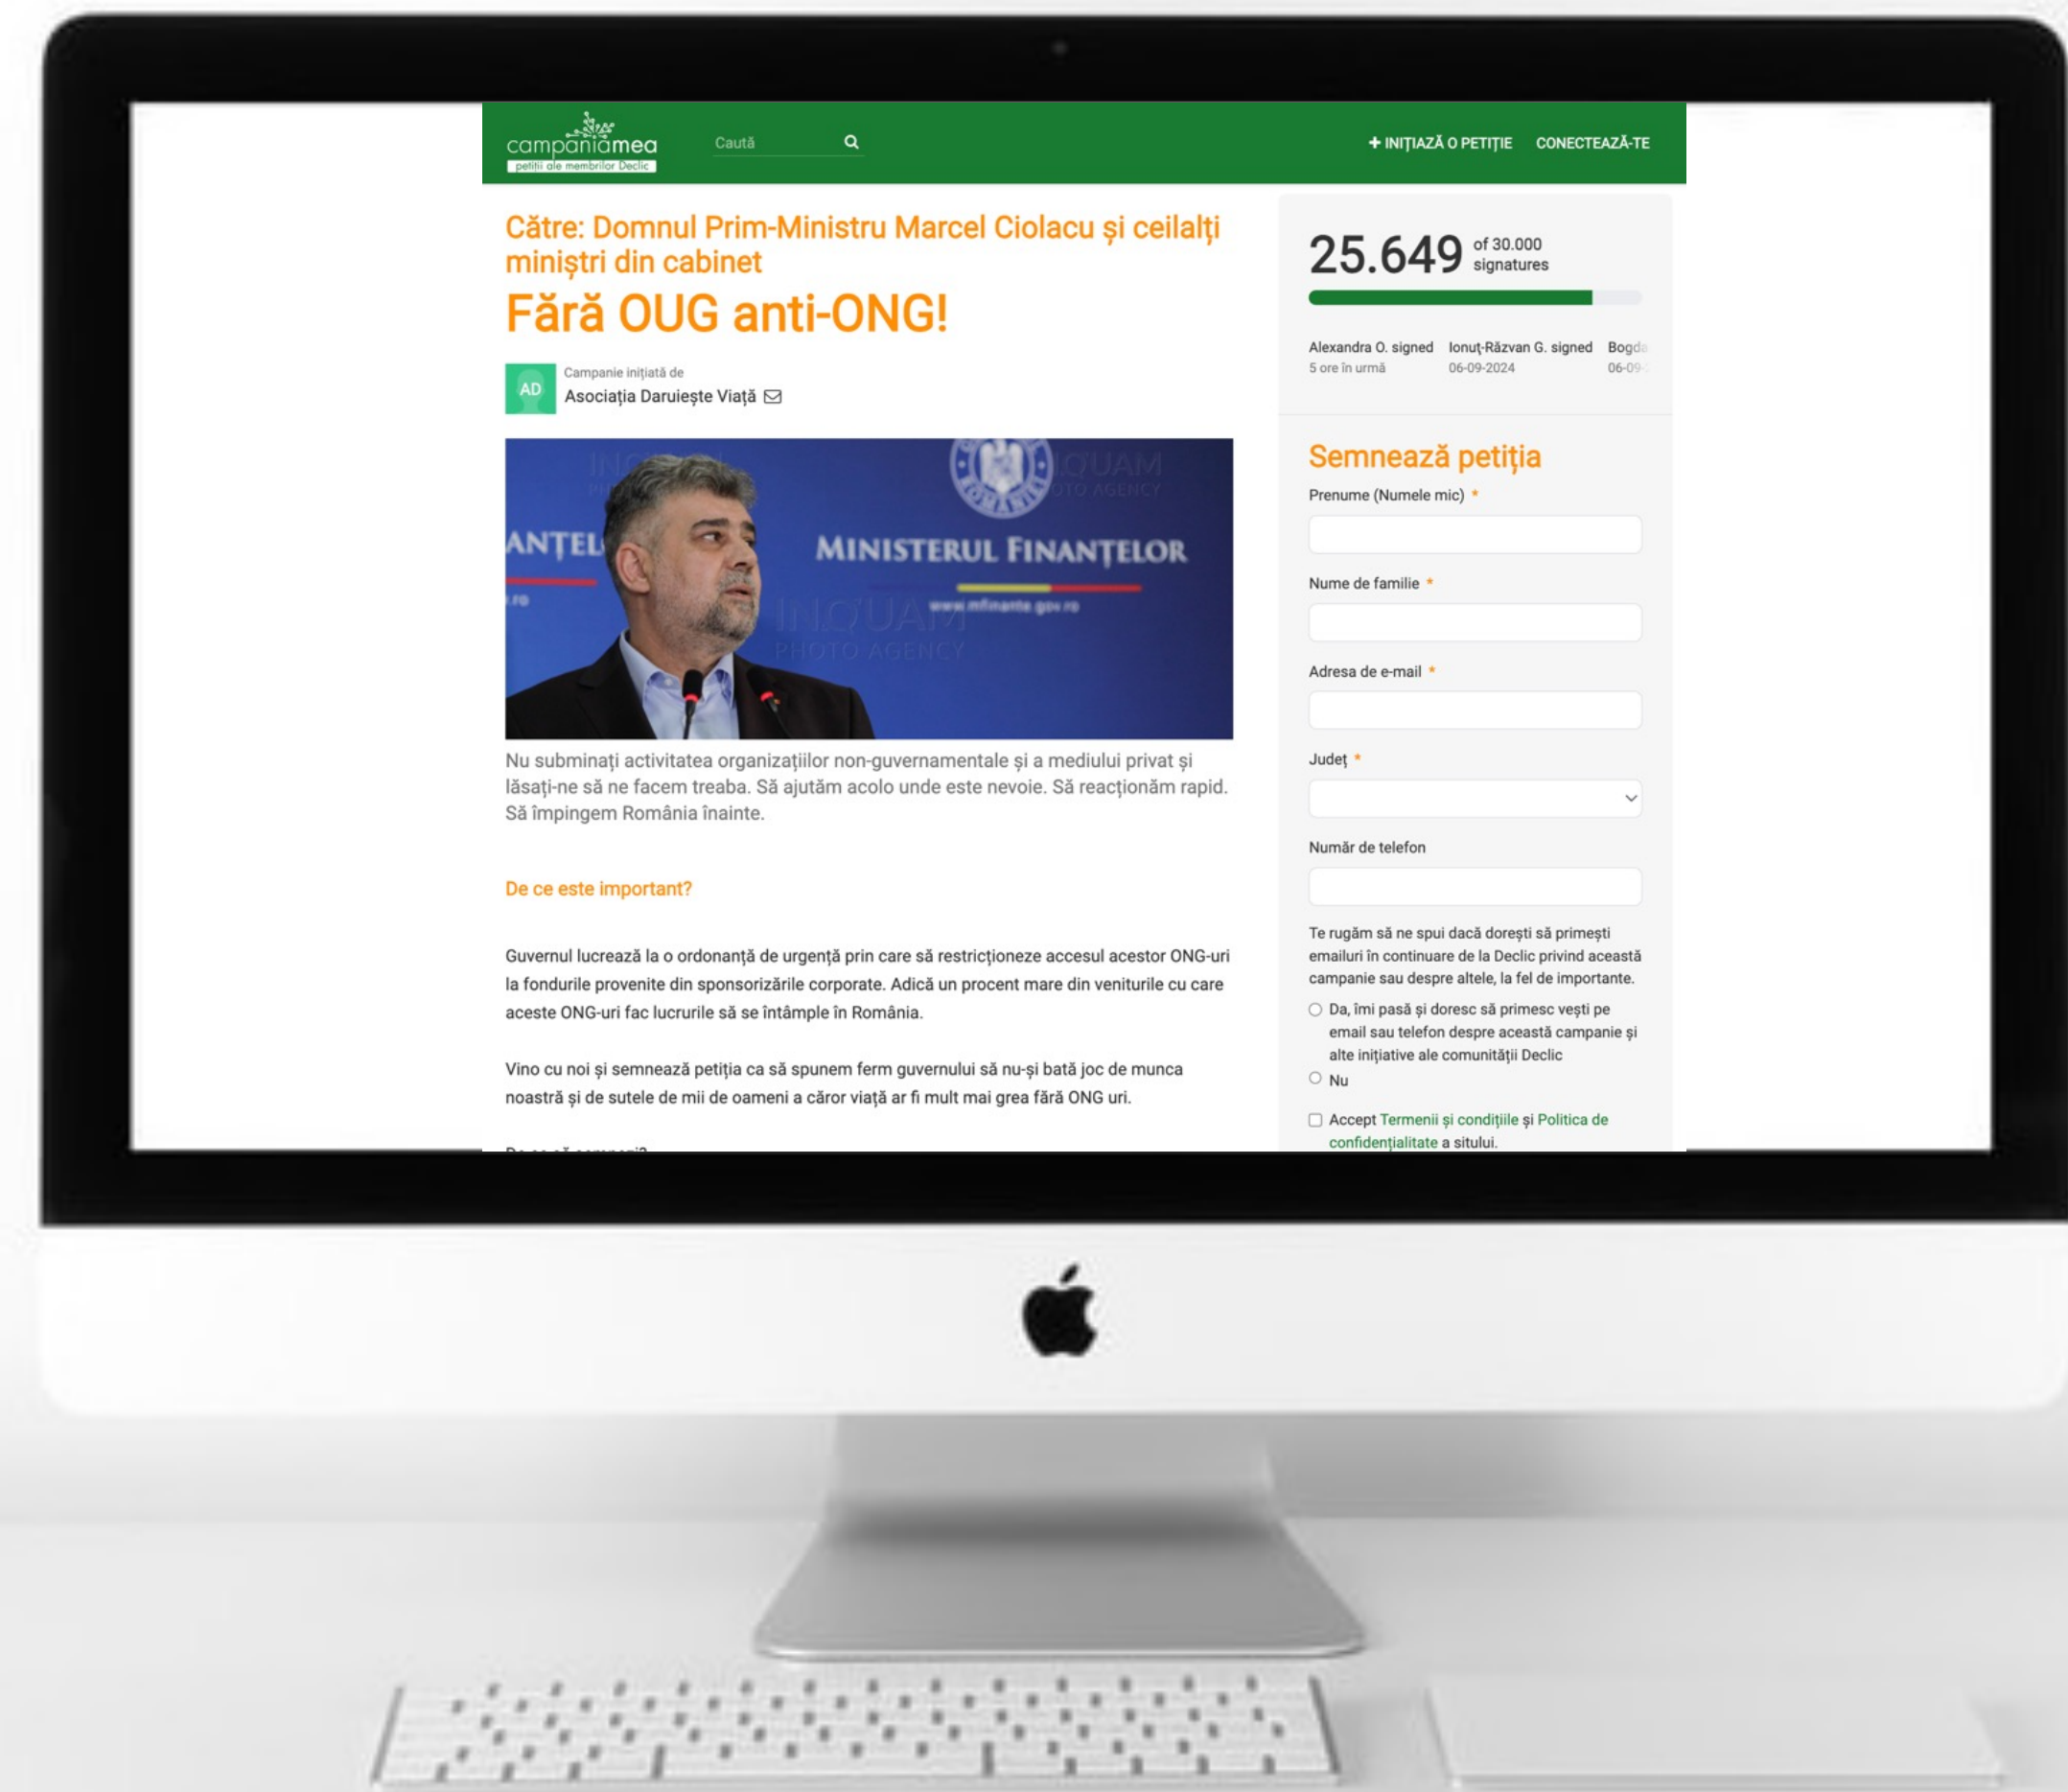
campaniamea
petiții ale membrilor Declic

Caută

+ INIȚIAZĂ O PETIȚIE CONECTEAZĂ-TE

Către: Domnul Prim-Ministru Marcel Ciolacu și ceilalți miniștri din cabinet

Fără OUG anti-ONG!

AD Campanie inițiată de
Asociația Daruiește Viață

ANȚEL MINISTERUL FINANȚELOR
INQUAM PHOTO AGENCY

Nu subminați activitatea organizațiilor non-guvernamentale și a mediului privat și lăsați-ne să ne facem treaba. Să ajutăm acolo unde este nevoie. Să reacționăm rapid. Să împingem România înainte.

De ce este important?

Guvernul lucrează la o ordonanță de urgență prin care să restricționeze accesul acestor ONG-uri la fondurile provenite din sponsorizările corporate. Adică un procent mare din veniturile cu care aceste ONG-uri fac lucrurile să se întâmple în România.

Vino cu noi și semnează petiția ca să spunem ferm guvernului să nu-și bată joc de munca noastră și de sutele de mii de oameni a căror viață ar fi mult mai grea fără ONG uri.

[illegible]

25.649 of 30.000 signatures

Alexandra O. signed 5 ore în urmă
Ionuț-Răzvan G. signed 06-09-2024
Bogd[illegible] 06-09-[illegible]

Semnează petiția

Prenume (Numele mic) *

Nume de familie *

Adresa de e-mail *

Județ *

Număr de telefon

Te rugăm să ne spui dacă dorești să primești emailuri în continuare de la Declic privind această campanie sau despre altele, la fel de importante.

Da, îmi pasă și doresc să primesc vești pe email sau telefon despre această campanie și alte inițiative ale comunității Declic

Nu

Accept Termenii și condițiile și Politica de confidențialitate a sitului.